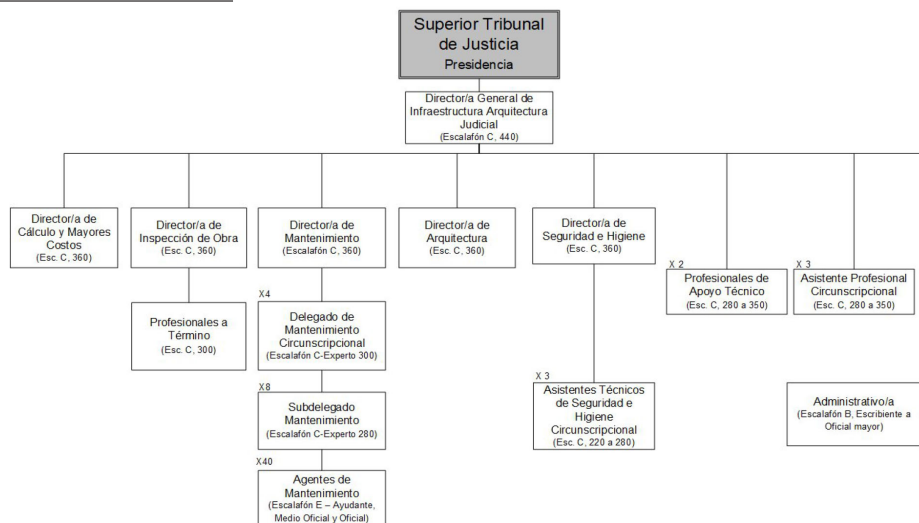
Superior Tribunal de Justicia
Presidencia

Director/a General de Infraestructura Arquitectura Judicial
(Escalafón C, 440)

Director/a de Cálculo y Mayores Costos
(Esc. C, 360)

Director/a de Inspección de Obra
(Esc. C, 360)

Profesionales a Término
(Esc. C, 300)

Director/a de Mantenimiento
(Escalafón C, 360)

X4
Delegado de Mantenimiento Circunscripcional
(Escalafón C-Experto 300)

X8
Subdelegado Mantenimiento
(Escalafón C-Experto 280)

X40
Agentes de Mantenimiento
(Escalafón E – Ayudante, Medio Oficial y Oficial)

Director/a de Arquitectura
(Esc. C, 360)

Director/a de Seguridad e Higiene
(Esc. C, 360)

X 3
Asistentes Técnicos de Seguridad e Higiene Circunscripcional
(Esc. C, 220 a 280)

X 2
Profesionales de Apoyo Técnico
(Esc. C, 280 a 350)

X 3
Asistente Profesional Circunscripcional
(Esc. C, 280 a 350)

Administrativo/a
(Escalafón B, Escribiente a Oficial mayor)